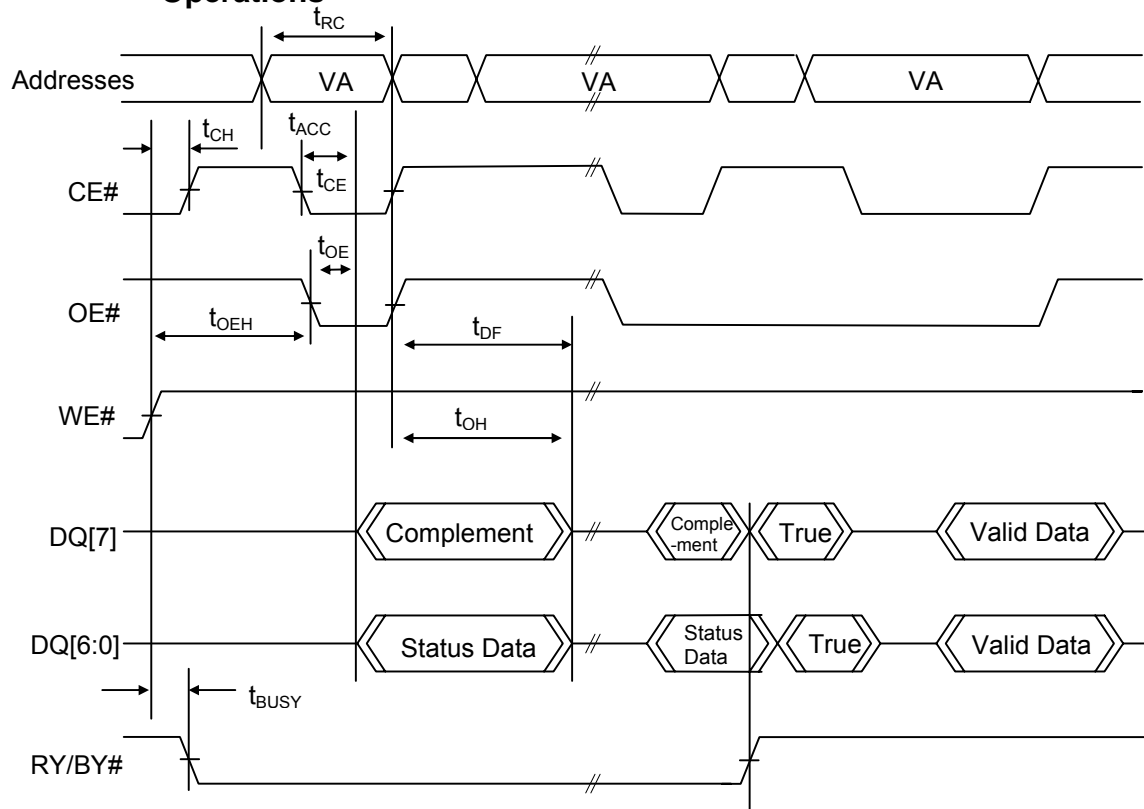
Operations

$t_{RC}$

Addresses VA VA VA

$t_{CH}$ $t_{ACC}$

CE# $t_{CE}$

$t_{OE}$

OE# $t_{OEH}$

$t_{DF}$

WE#

$t_{OH}$

DQ[7] Complement Comple-ment True Valid Data

DQ[6:0] Status Data Status Data True Valid Data

$t_{BUSY}$

RY/BY#